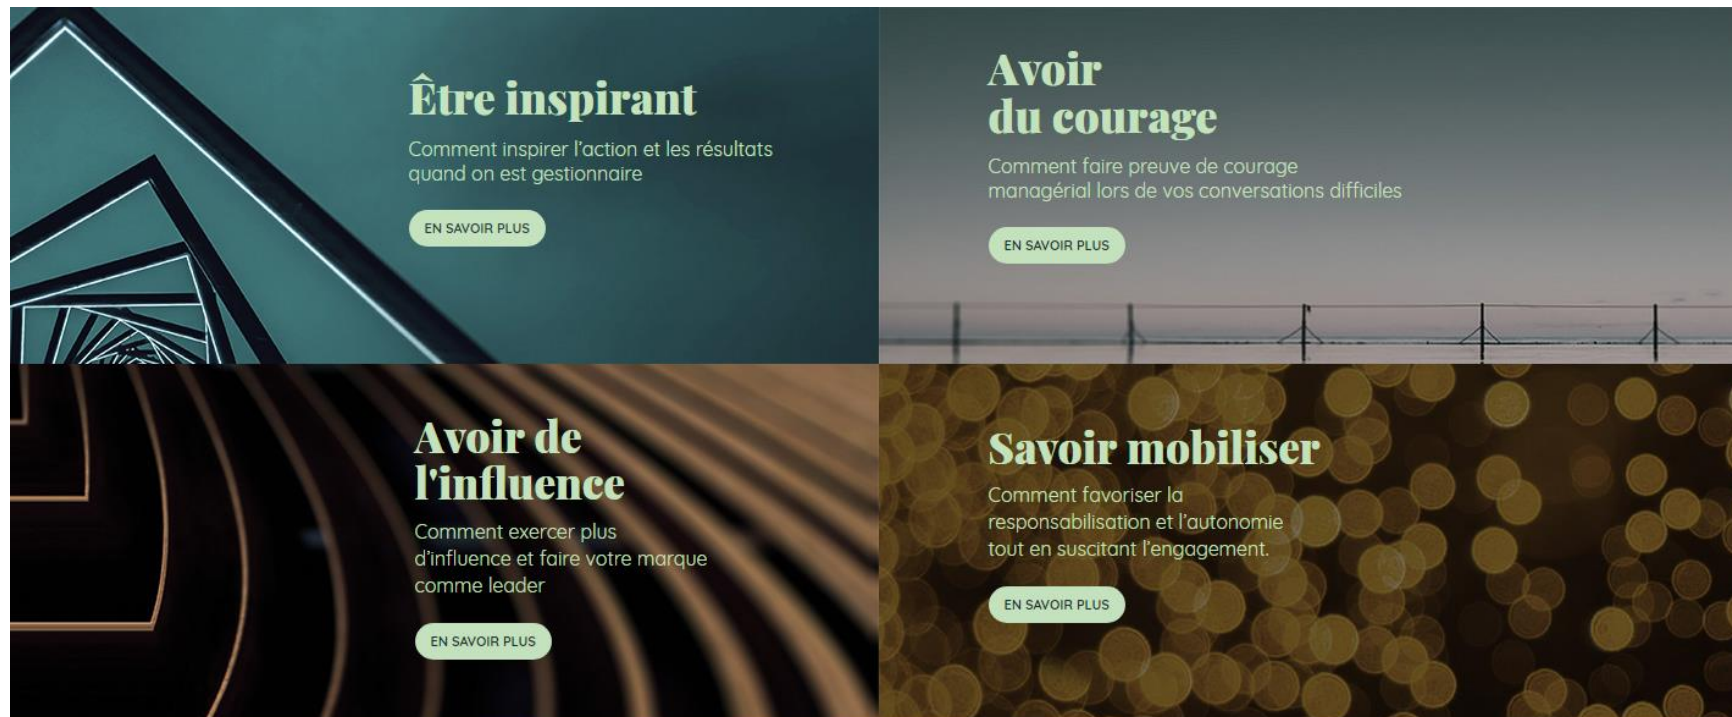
Être inspirant

Comment inspirer l'action et les résultats quand on est gestionnaire

EN SAVOIR PLUS

Avoir du courage

Comment faire preuve de courage managérial lors de vos conversations difficiles

EN SAVOIR PLUS

Avoir de l'influence

Comment exercer plus d'influence et faire votre marque comme leader

EN SAVOIR PLUS

Savoir mobiliser

Comment favoriser la responsabilisation et l'autonomie tout en suscitant l'engagement.

EN SAVOIR PLUS